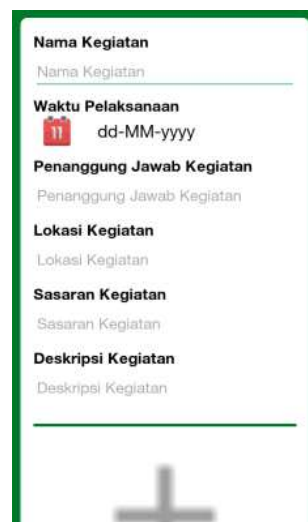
Nama Kegiatan
Nama Kegiatan
Waktu Pelaksanaan
11 dd-MM-yyyy
Penanggung Jawab Kegiatan
Penanggung Jawab Kegiatan
Lokasi Kegiatan
Lokasi Kegiatan
Sasaran Kegiatan
Sasaran Kegiatan
Deskripsi Kegiatan
Deskripsi Kegiatan